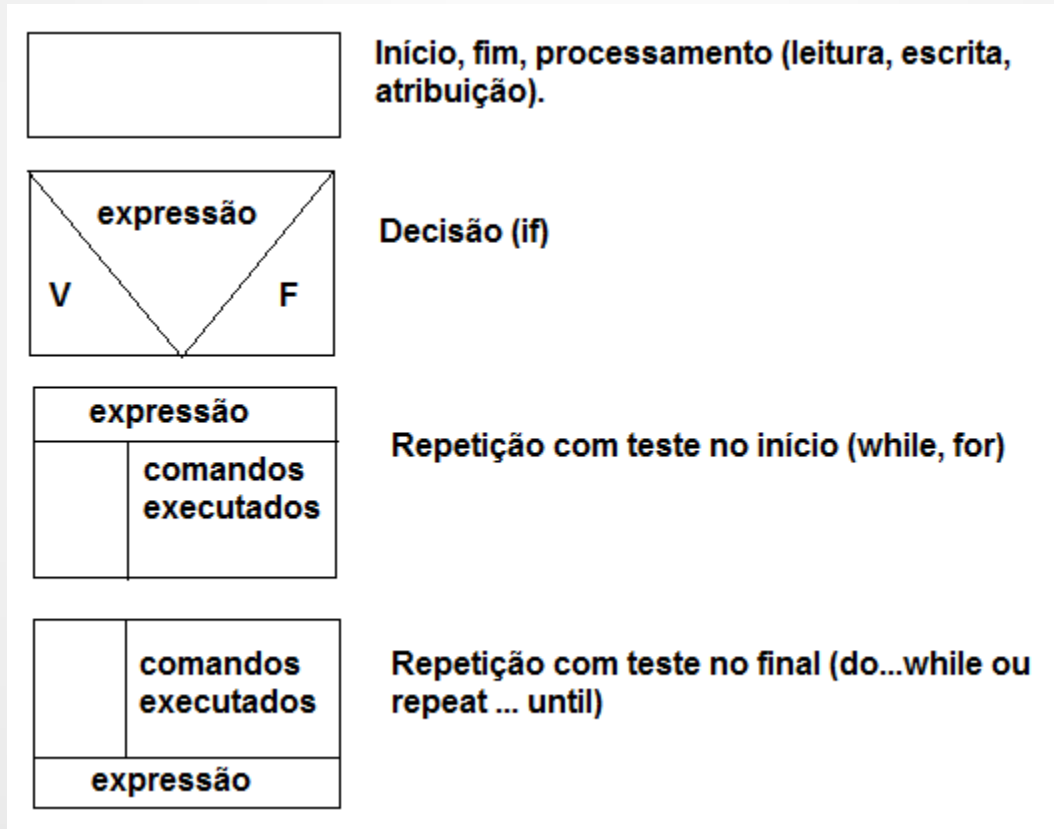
Início, fim, processamento (leitura, escrita, atribuição).

expressão
V
F

Decisão (if)

expressão
comandos executados

Repetição com teste no início (while, for)

comandos executados
expressão

Repetição com teste no final (do...while ou repeat ... until)